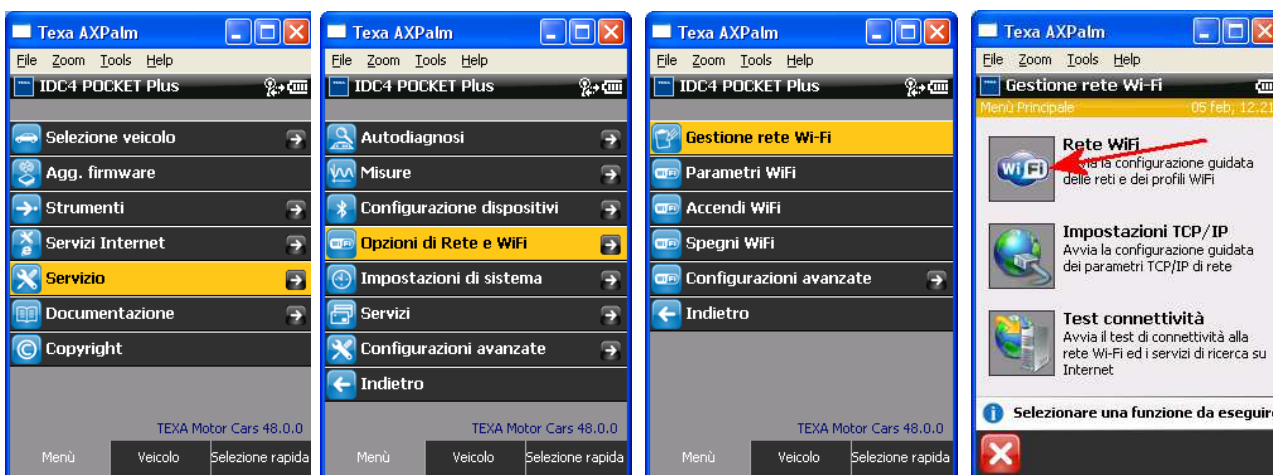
Texa AXPalm

File Zoom Tools Help

IDC4 POCKET Plus

Selezione veicolo

Agg. firmware

Strumenti

Servizi Internet

Servizio

Documentazione

Copyright

TEXA Motor Cars 48.0.0

Menù Veicolo Selezione rapida

Texa AXPalm

File Zoom Tools Help

IDC4 POCKET Plus

Autodiagnosi

Misure

Configurazione dispositivi

Opzioni di Rete e WiFi

Impostazioni di sistema

Servizi

Configurazioni avanzate

Indietro

TEXA Motor Cars 48.0.0

Menù Veicolo Selezione rapida

Texa AXPalm

File Zoom Tools Help

IDC4 POCKET Plus

Gestione rete Wi-Fi

Parametri WiFi

Accendi WiFi

Spegni WiFi

Configurazioni avanzate

Indietro

TEXA Motor Cars 48.0.0

Menù Veicolo Selezione rapida

Texa AXPalm

File Zoom Tools Help

Gestione rete Wi-Fi

Menù Principale 05 feb, 12:21

Rete WiFi
Avvia la configurazione guidata delle reti e dei profili WiFi

Impostazioni TCP/IP
Avvia la configurazione guidata dei parametri TCP/IP di rete

Test connettività
Avvia il test di connettività alla rete Wi-Fi ed i servizi di ricerca su Internet

Selezionare una funzione da eseguire